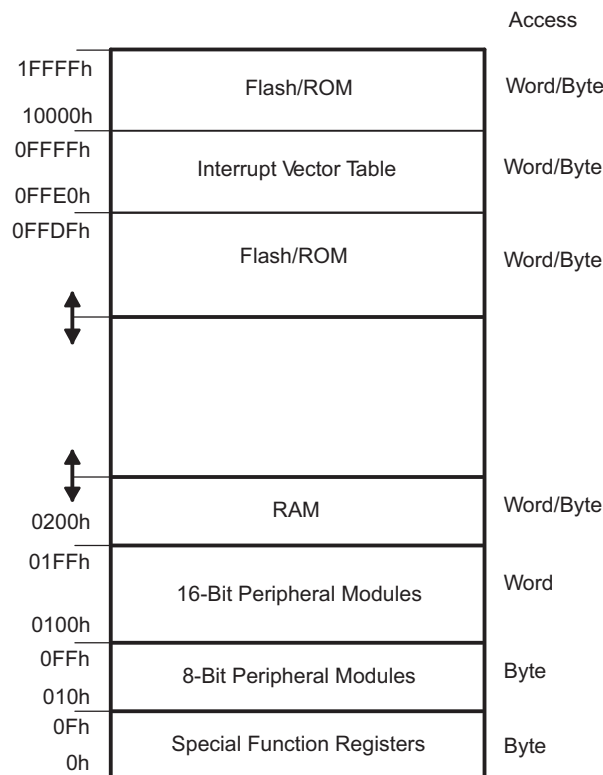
Access

1FFFFh
Flash/ROM
Word/Byte
10000h

0FFFFh
Interrupt Vector Table
Word/Byte
0FFE0h

0FFDFh
Flash/ROM
Word/Byte

RAM
Word/Byte
0200h

01FFh
16-Bit Peripheral Modules
Word
0100h

0FFh
8-Bit Peripheral Modules
Byte
010h

0Fh
Special Function Registers
Byte
0h